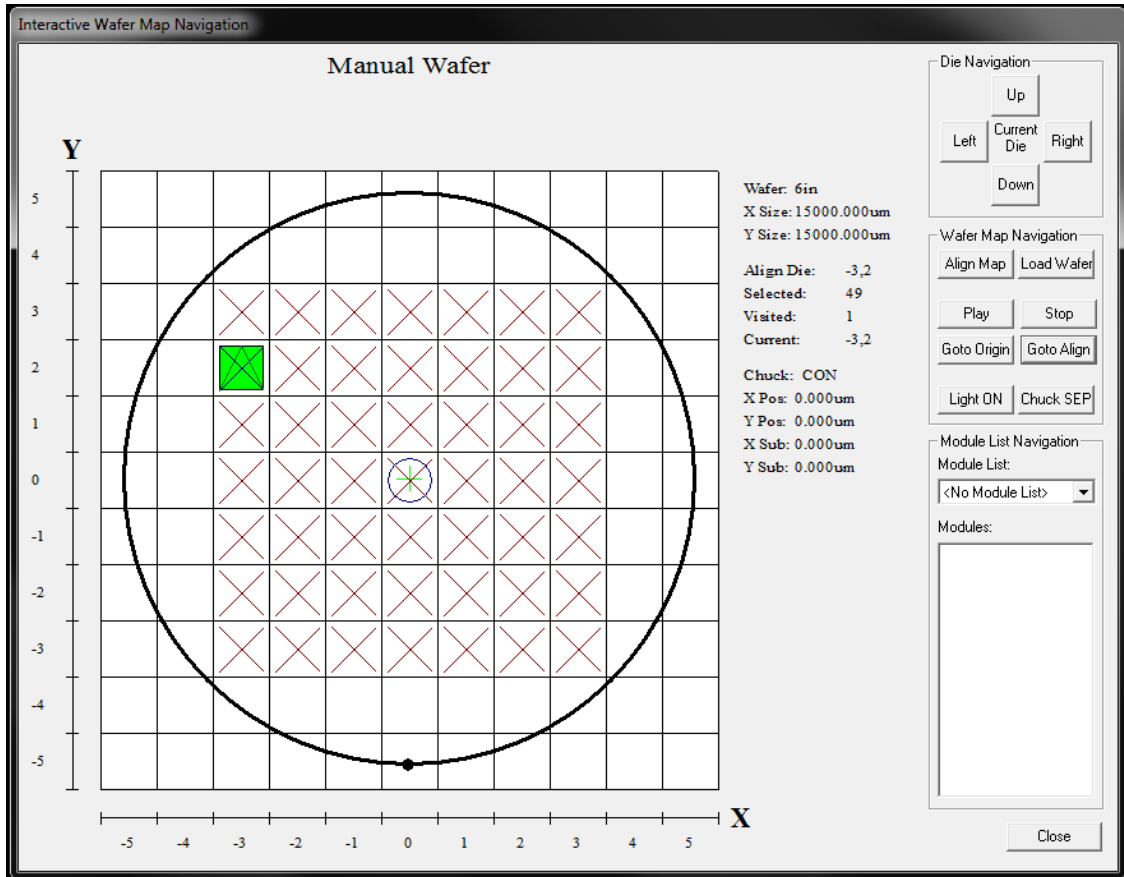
Interactive Wafer Map Navigation

Manual Wafer

Y

5
4
3
2
1
0
-1
-2
-3
-4
-5

X

-5 -4 -3 -2 -1 0 1 2 3 4 5

Wafer: 6in
X Size: 15000.000um
Y Size: 15000.000um

Align Die: -3,2
Selected: 49
Visited: 1
Current: -3,2

Chuck: CON
X Pos: 0.000um
Y Pos: 0.000um
X Sub: 0.000um
Y Sub: 0.000um

Die Navigation
Up
Left
Current Die
Right
Down

Wafer Map Navigation
Align Map
Load Wafer
Play
Stop
Goto Origin
Goto Align
Light ON
Chuck SEP

Module List Navigation
Module List:
<No Module List>
Modules:

Close